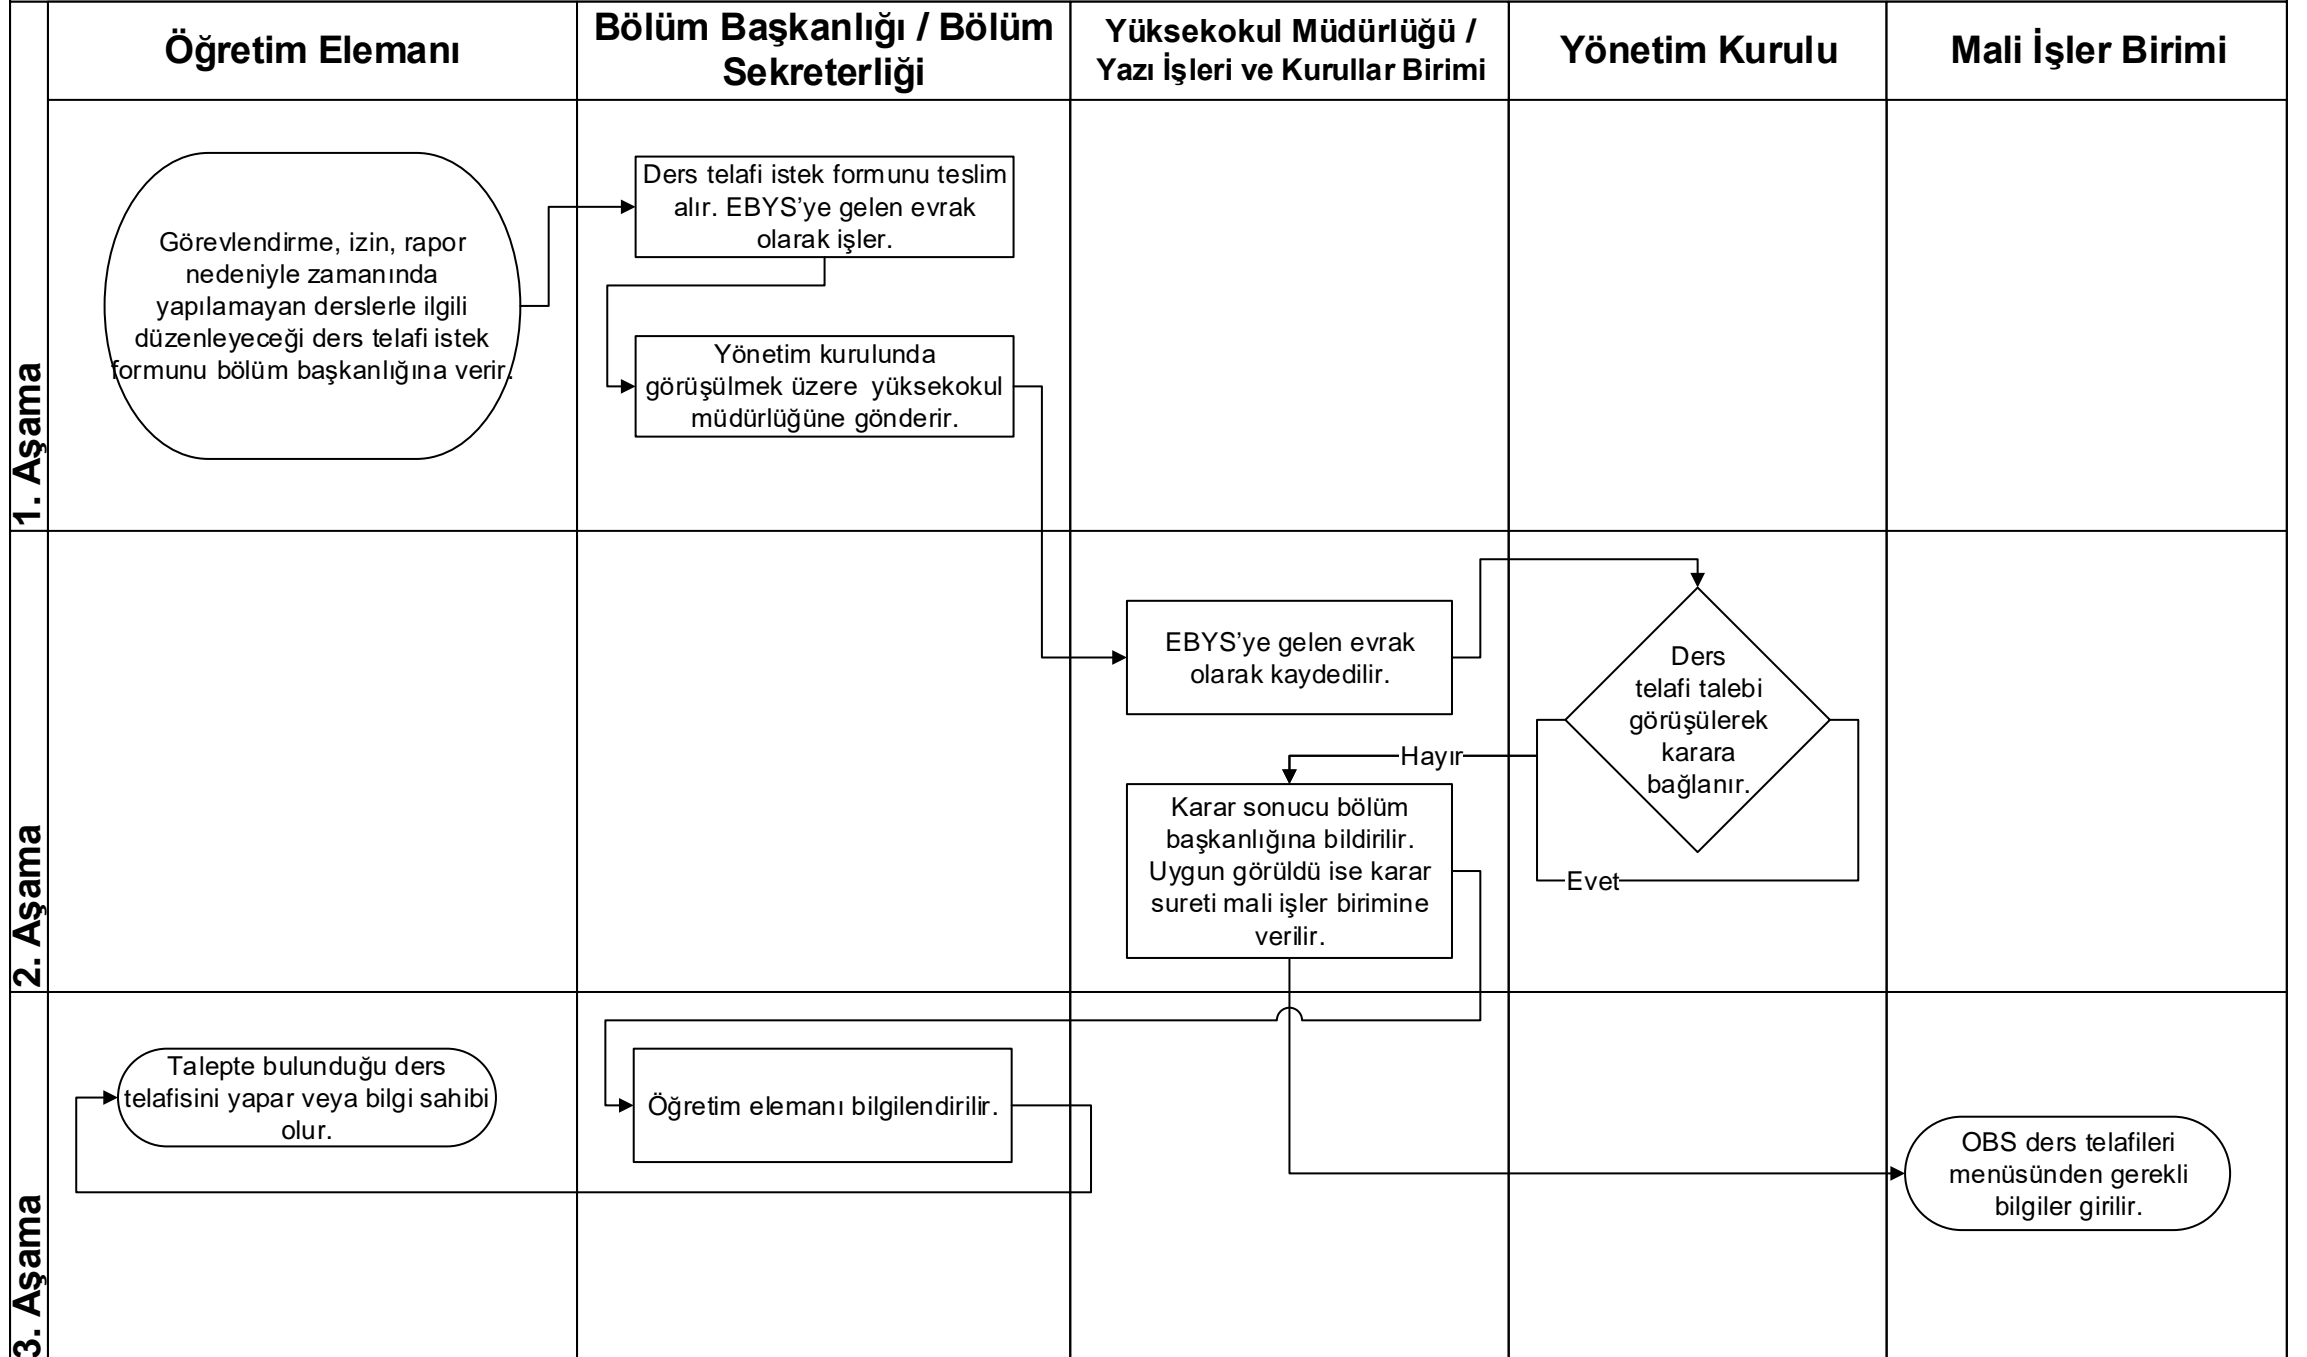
Öğretim Elemanı

Bölüm Başkanlığı / Bölüm Sekreterliği

Yüksekokul Müdürlüğü / Yazı İşleri ve Kurullar Birimi

Yönetim Kurulu

Mali İşler Birimi

1. Aşama

Görevlendirme, izin, rapor nedeniyle zamanında yapılamayan derslerle ilgili düzenleyeceği ders telafi istek formunu bölüm başkanlığına verir.

Ders telafi istek formunu teslim alır. EBYS'ye gelen evrak olarak işler.

Yönetim kurulunda görüşülmek üzere yüksekokul müdürlüğüne gönderir.

2. Aşama

EBYS'ye gelen evrak olarak kaydedilir.

Ders telafi talebi görüşülerek karara bağlanır.

Hayır

Evet

Karar sonucu bölüm başkanlığına bildirilir. Uygun görüldü ise karar sureti mali işler birimine verilir.

3. Aşama

Talepte bulunduğu ders telafisini yapar veya bilgi sahibi olur.

Öğretim elemanı bilgilendirilir.

OBS ders telafileri menüsünden gerekli bilgiler girilir.